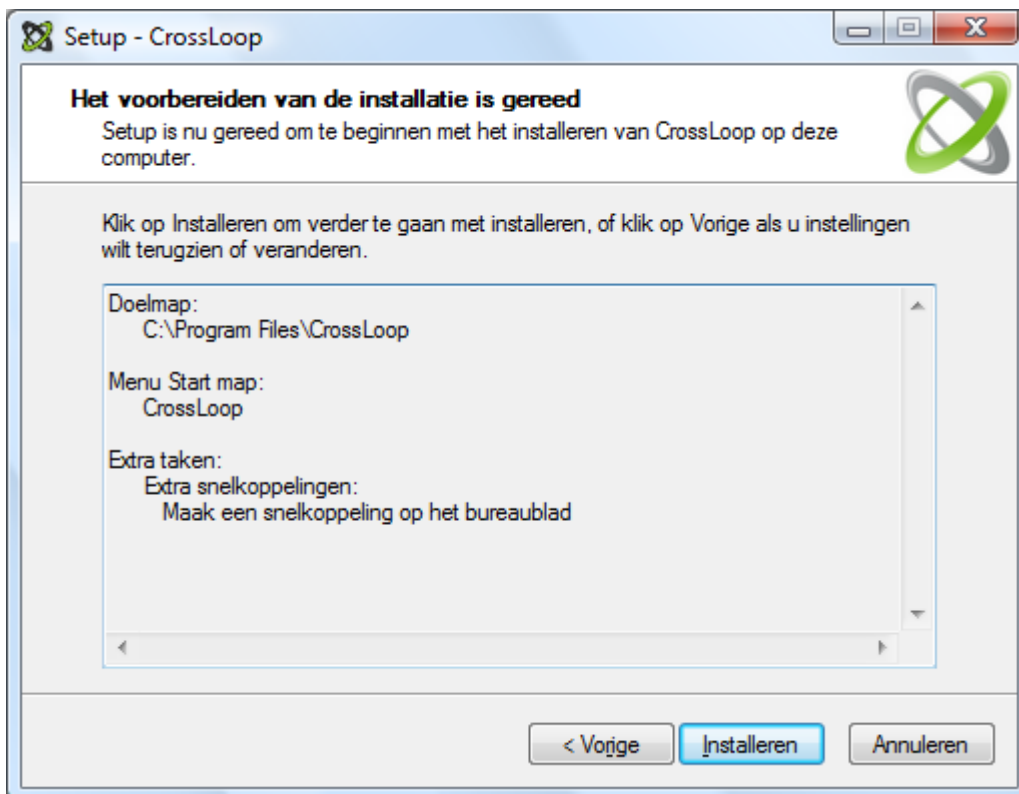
Setup - CrossLoop

**Het voorbereiden van de installatie is gereed**

Setup is nu gereed om te beginnen met het installeren van CrossLoop op deze computer.

Klik op Installeren om verder te gaan met installeren, of klik op Vorige als u instellingen wilt terugzien of veranderen.

Doelmap:
C:\Program Files\CrossLoop

Menu Start map:
CrossLoop

Extra taken:
Extra snelkoppelingen:
Maak een snelkoppeling op het bureaublad

< Vorige
Installeren
Annuleren